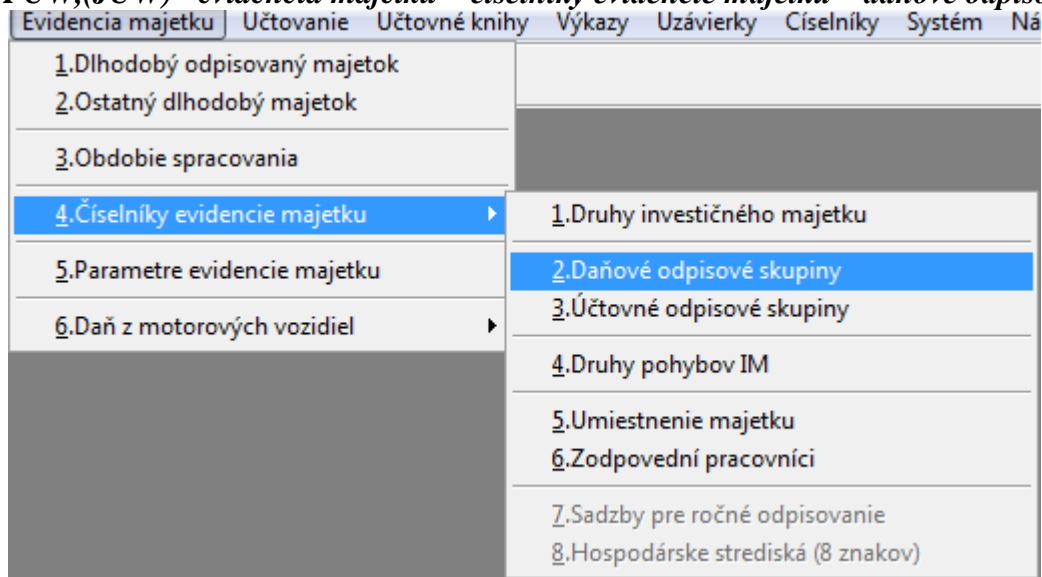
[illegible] evidencia majetku – číselníky evidencie majetku – daňové odpis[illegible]

Evidencia majetku | Účtovanie | Účtovné knihy | Výkazy | Uzávierky | Číselníky | Systém | Ná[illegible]

1.Dlhodobý odpisovaný majetok
2.Ostatný dlhodobý majetok
3.Obdobie spracovania
4.Číselníky evidencie majetku
5.Parametre evidencie majetku
6.Daň z motorových vozidiel

1.Druhy investičného majetku
2.Daňové odpisové skupiny
3.Účtovné odpisové skupiny
4.Druhy pohybov IM
5.Umiestnenie majetku
6.Zodpovední pracovníci
7.Sadzby pre ročné odpisovanie
8.Hospodárske strediská (8 znakov)